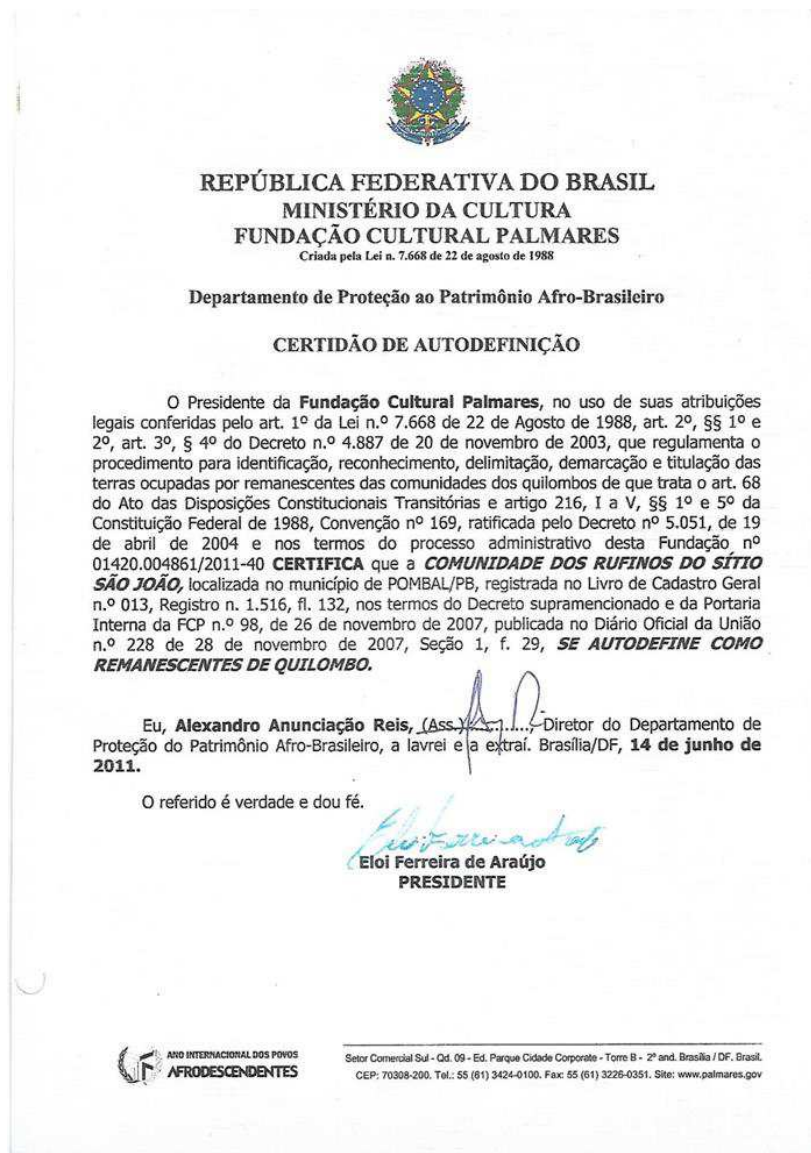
REPÚBLICA FEDERATIVA DO BRASIL
MINISTÉRIO DA CULTURA
FUNDAÇÃO CULTURAL PALMARES
Criada pela Lei n. 7.668 de 22 de agosto de 1988

Departamento de Proteção ao Patrimônio Afro-Brasileiro

CERTIDÃO DE AUTODEFINIÇÃO

O Presidente da **Fundação Cultural Palmares**, no uso de suas atribuições legais conferidas pelo art. 1º da Lei n.º 7.668 de 22 de Agosto de 1988, art. 2º, §§ 1º e 2º, art. 3º, § 4º do Decreto n.º 4.887 de 20 de novembro de 2003, que regulamenta o procedimento para identificação, reconhecimento, delimitação, demarcação e titulação das terras ocupadas por remanescentes das comunidades dos quilombos de que trata o art. 68 do Ato das Disposições Constitucionais Transitórias e artigo 216, I a V, §§ 1º e 5º da Constituição Federal de 1988, Convenção nº 169, ratificada pelo Decreto nº 5.051, de 19 de abril de 2004 e nos termos do processo administrativo desta Fundação nº 01420.004861/2011-40 **CERTIFICA** que a ***COMUNIDADE DOS RUFINOS DO SÍTIO SÃO JOÃO,*** localizada no município de POMBAL/PB, registrada no Livro de Cadastro Geral n.º 013, Registro n. 1.516, fl. 132, nos termos do Decreto supramencionado e da Portaria Interna da FCP n.º 98, de 26 de novembro de 2007, publicada no Diário Oficial da União n.º 228 de 28 de novembro de 2007, Seção 1, f. 29, ***SE AUTODEFINE COMO REMANESCENTES DE QUILOMBO.***

Eu, **Alexandro Anunciação Reis,** (Ass.)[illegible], Diretor do Departamento de Proteção do Patrimônio Afro-Brasileiro, a lavrei e a extraí. Brasília/DF, **14 de junho de 2011.**

O referido é verdade e dou fé.

Eloi Ferreira de Araújo
PRESIDENTE

ANO INTERNACIONAL DOS POVOS AFRODESCENDENTES

Setor Comercial Sul - Qd. 09 - Ed. Parque Cidade Corporate - Torre B - 2º and. Brasília / DF. Brasil. CEP: 70308-200. Tel.: 55 (61) 3424-0100. Fax: 55 (61) 3226-0351. Site: www.palmares.gov